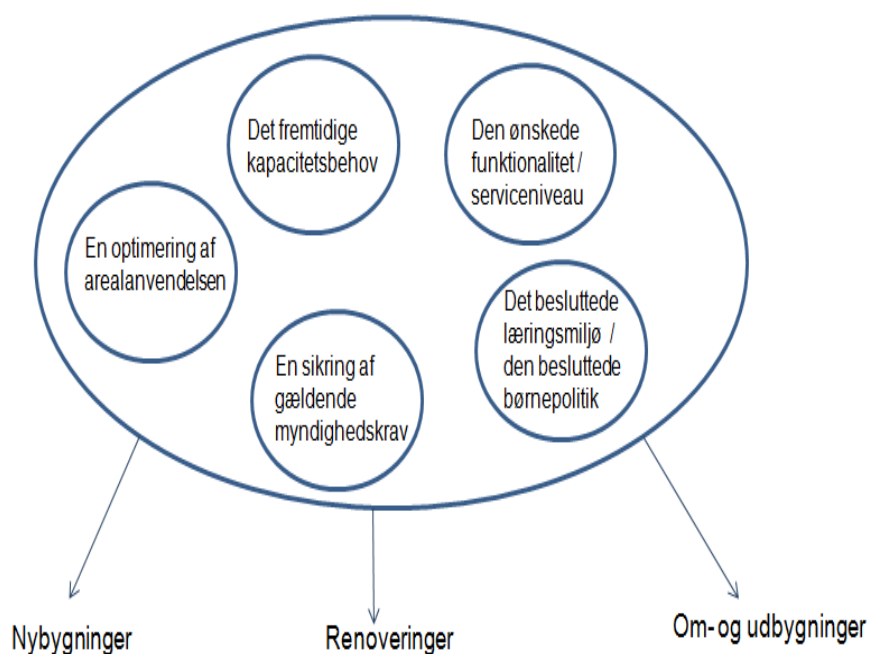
Det fremtidige kapacitetsbehov

Den ønskede funktionalitet / serviceniveau

En optimering af arealanvendelsen

Det besluttede læringsmiljø / den besluttede børnepolitik

En sikring af gældende myndighedskrav

Nybygninger

Renoveringer

Om- og udbygninger